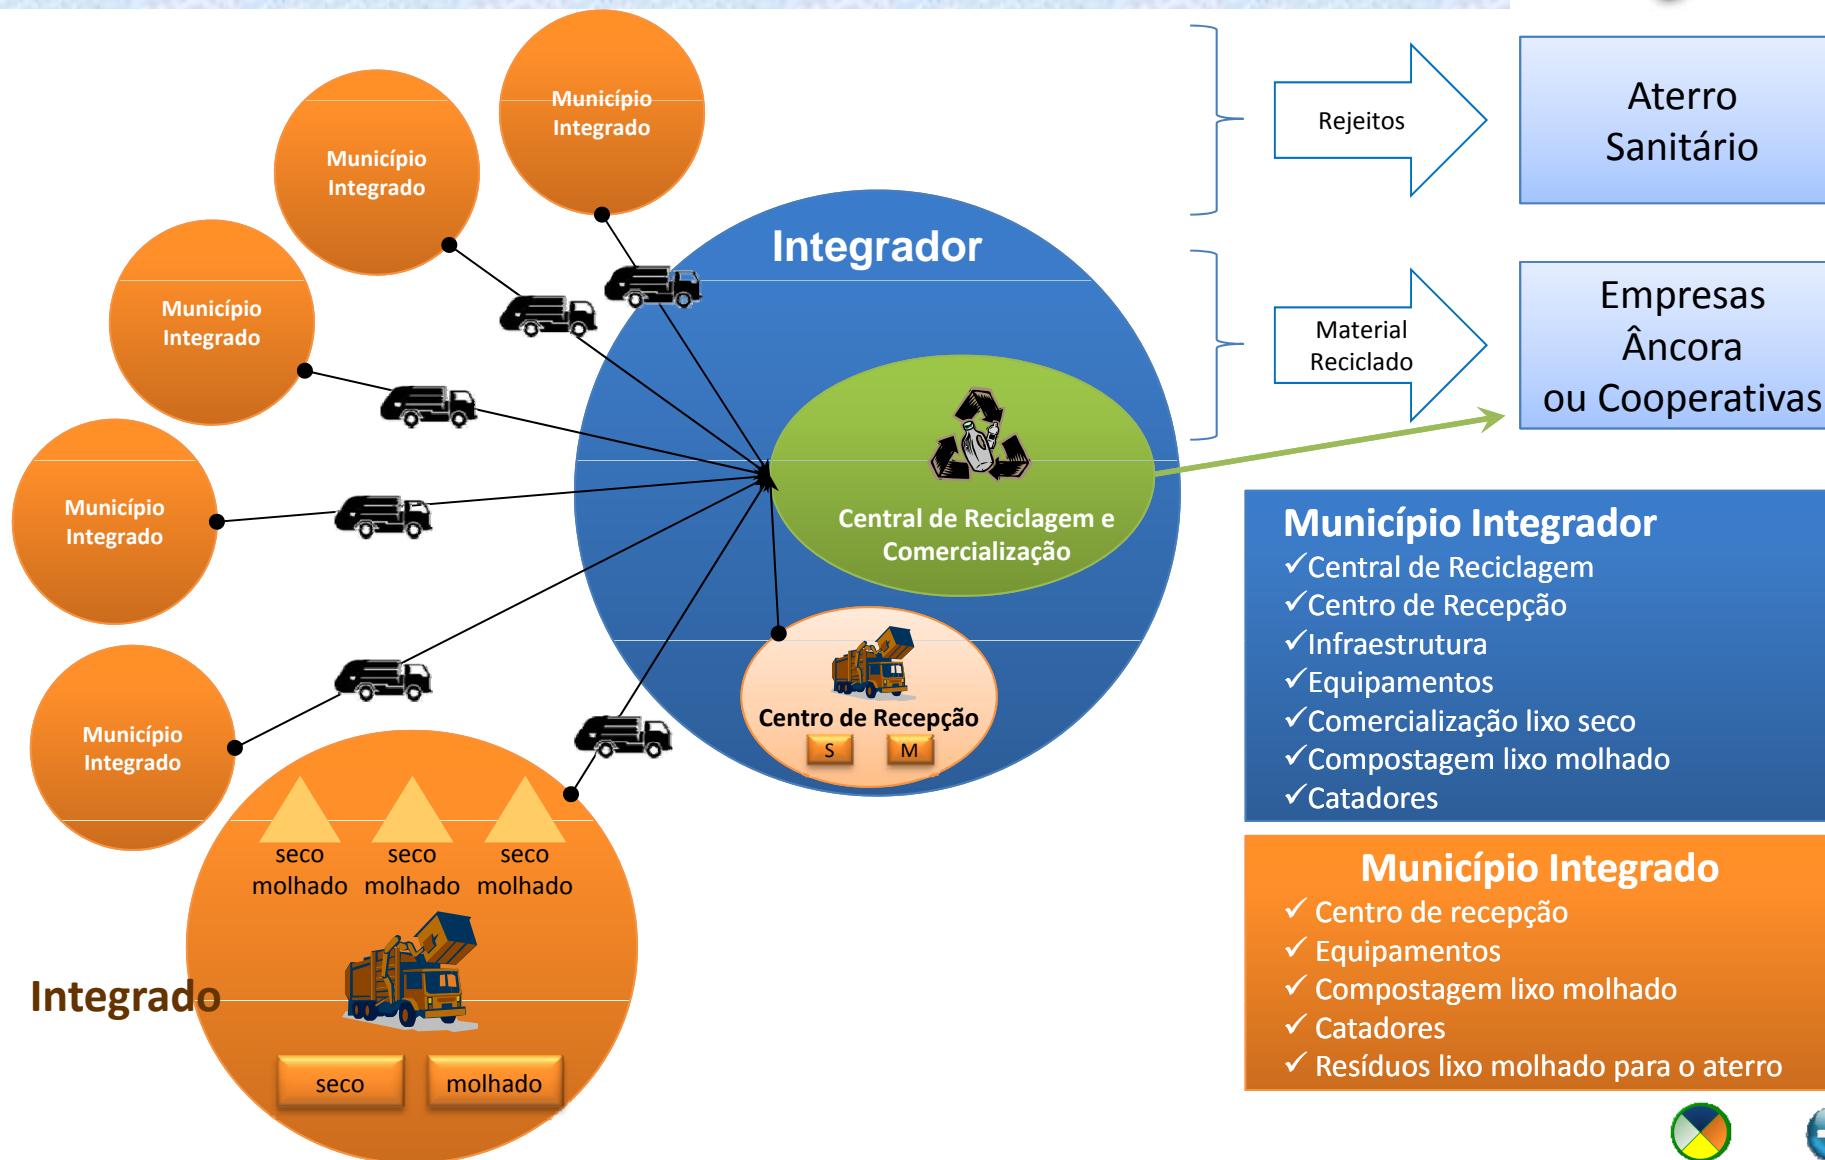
Município Integrado

Município Integrado

Município Integrado

Município Integrado

Município Integrado

Integrador

Central de Reciclagem e Comercialização

Centro de Recepção
S M

seco molhado
seco molhado
seco molhado

Integrado

seco molhado

Rejeitos

Aterro Sanitário

Material Reciclado

Empresas Âncora ou Cooperativas

Município Integrador
✓Central de Reciclagem
✓Centro de Recepção
✓Infraestrutura
✓Equipamentos
✓Comercialização lixo seco
✓Compostagem lixo molhado
✓Catadores

Município Integrado
✓ Centro de recepção
✓ Equipamentos
✓ Compostagem lixo molhado
✓ Catadores
✓ Resíduos lixo molhado para o aterro